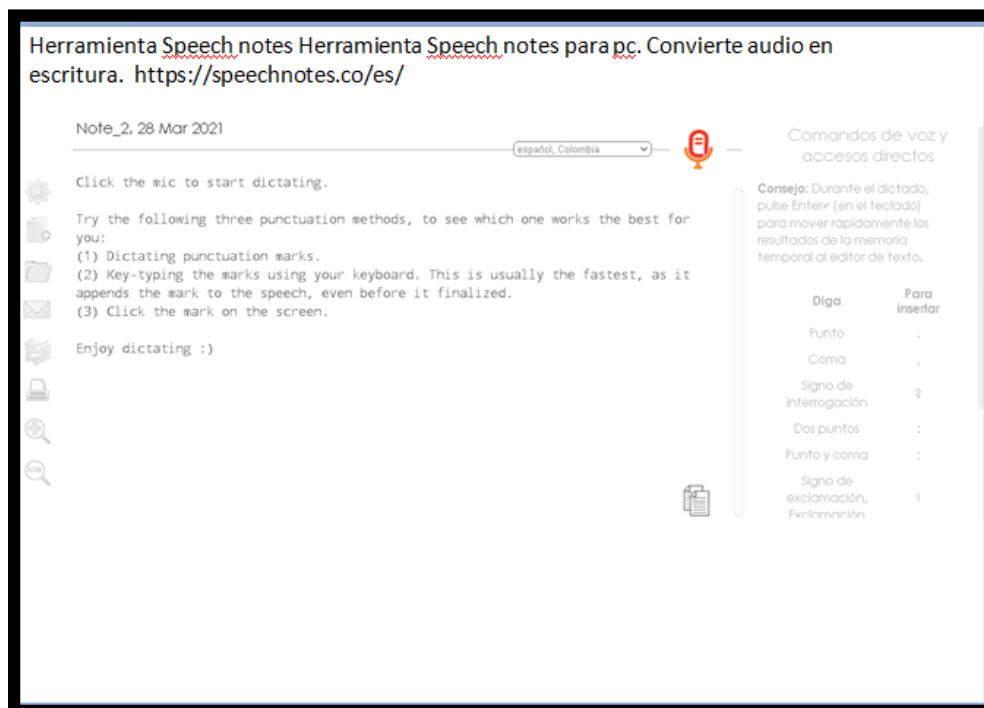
Herramienta Speech notes Herramienta Speech notes para pc. Convierte audio en escritura. https://speechnotes.co/es/

Note_2, 28 Mar 2021

español, Colombia

Comandos de voz y accesos directos

Click the mic to start dictating.

Try the following three punctuation methods, to see which one works the best for you:
(1) Dictating punctuation marks.
(2) Key-typing the marks using your keyboard. This is usually the fastest, as it appends the mark to the speech, even before it finalized.
(3) Click the mark on the screen.

Enjoy dictating :)

Consejo: Durante el dictado, pulse Enter↵ (en el teclado) para mover rápidamente los resultados de la memoria temporal al editor de texto.

| Diga | Para insertar |
|---|---|
| Punto | . |
| Coma | , |
| Signo de interrogación | ? |
| Dos puntos | : |
| Punto y coma | ; |
| Signo de exclamación, Exclamación | ! |